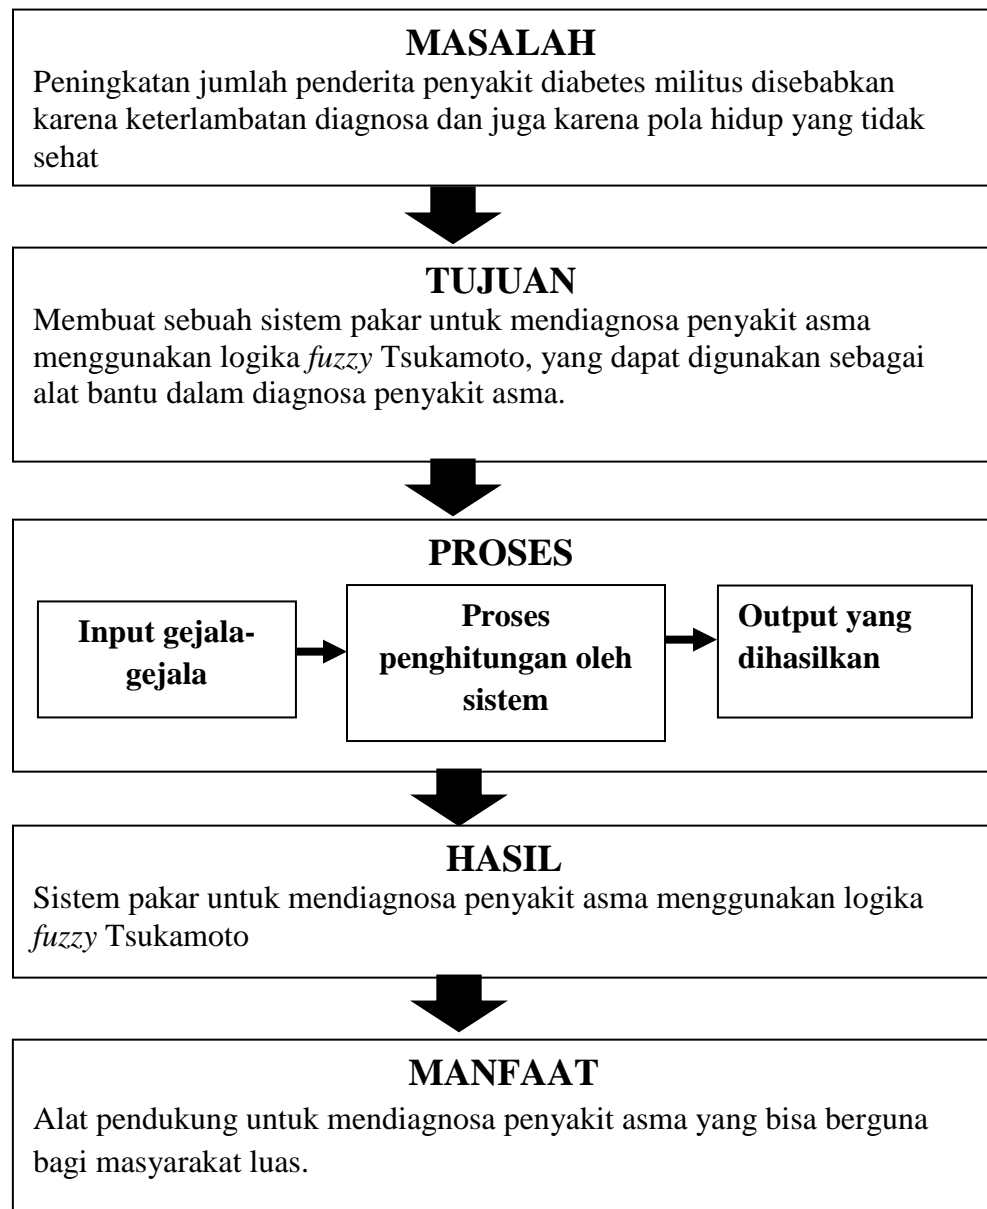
MASALAH

Peningkatan jumlah penderita penyakit diabetes militus disebabkan karena keterlambatan diagnosa dan juga karena pola hidup yang tidak sehat

TUJUAN

Membuat sebuah sistem pakar untuk mendiagnosa penyakit asma menggunakan logika *fuzzy* Tsukamoto, yang dapat digunakan sebagai alat bantu dalam diagnosa penyakit asma.

PROSES

Input gejala-gejala

Proses penghitungan oleh sistem

Output yang dihasilkan

HASIL

Sistem pakar untuk mendiagnosa penyakit asma menggunakan logika *fuzzy* Tsukamoto

MANFAAT

Alat pendukung untuk mendiagnosa penyakit asma yang bisa berguna bagi masyarakat luas.